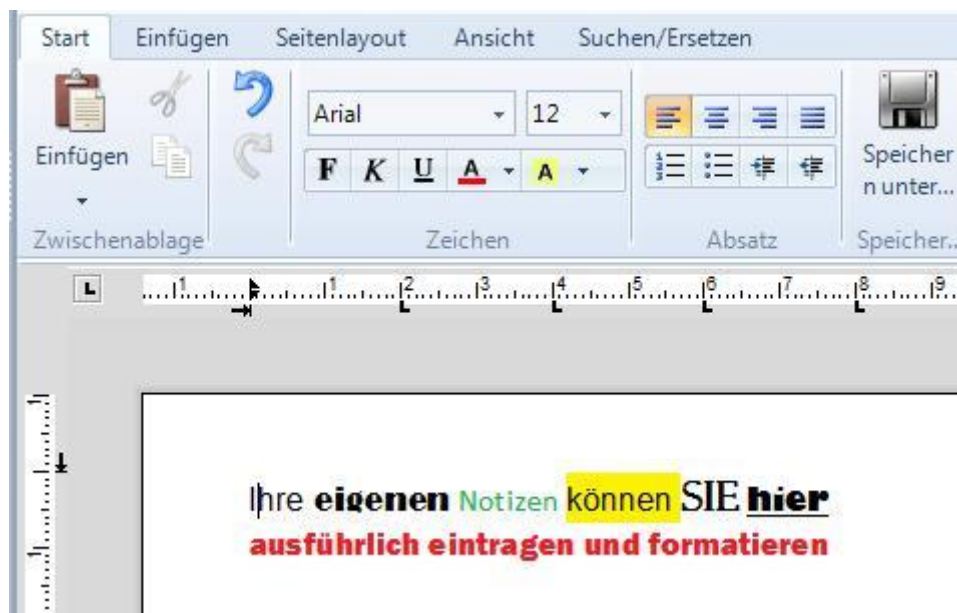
Start Einfügen Seitenlayout Ansicht Suchen/Ersetzen

Einfügen

Zwischenablage

Arial 12

F K U A A

Zeichen

Absatz

Speicher n unter...

Speicher...

Ihre **eigenen** Notizen können SIE **hier** **ausführlich eintragen und formatieren**